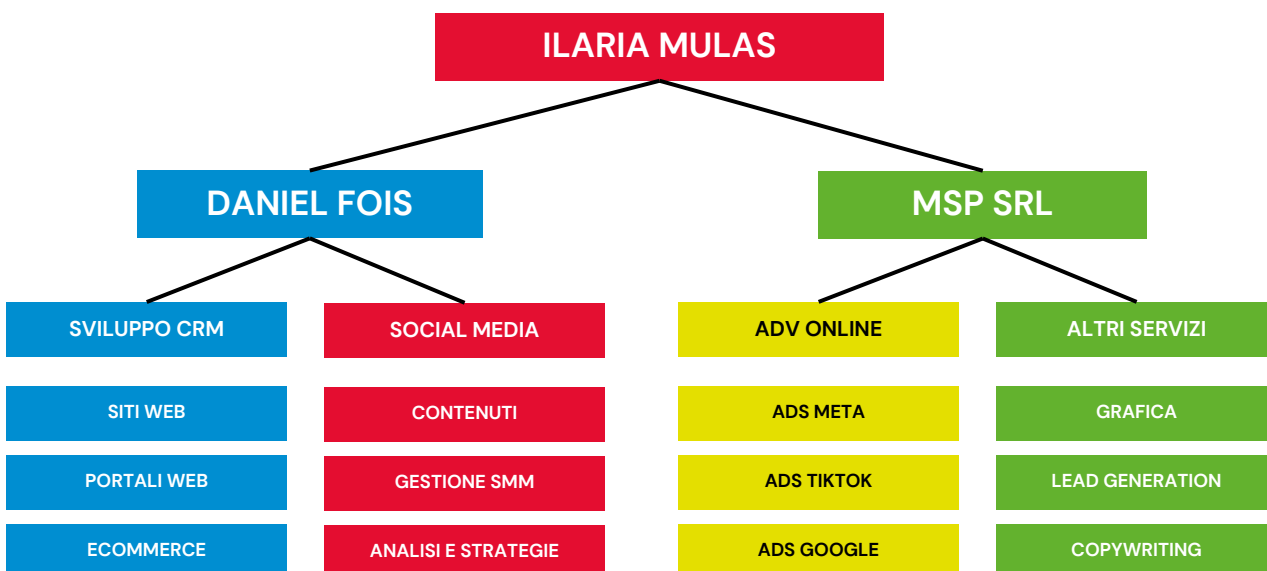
ILARIA MULAS

DANIEL FOIS

MSP SRL

SVILUPPO CRM

SITI WEB

PORTALI WEB

ECOMMERCE

SOCIAL MEDIA

CONTENUTI

GESTIONE SMM

ANALISI E STRATEGIE

ADV ONLINE

ADS META

ADS TIKTOK

ADS GOOGLE

ALTRI SERVIZI

GRAFICA

LEAD GENERATION

COPYWRITING